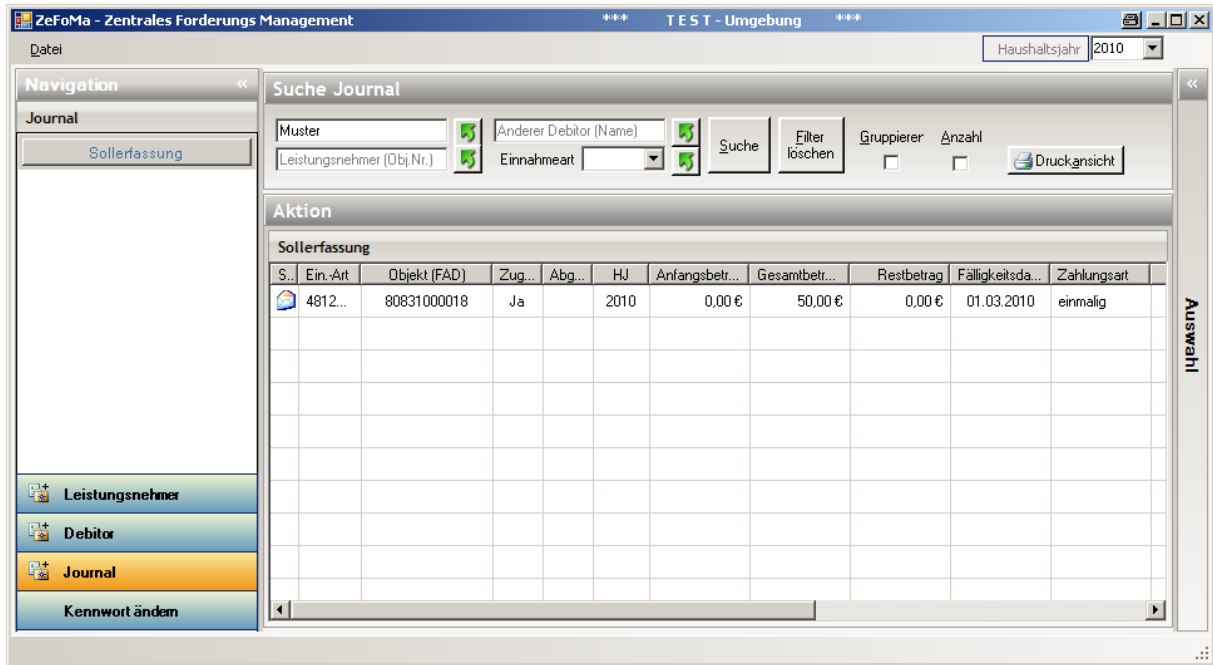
ZeFoMa - Zentrales Forderungs Management *** T E S T - Umgebung ***

Datei

Haushaltsjahr 2010

Navigation «

Journal

Sollerfassung

Suche Journal

Muster

Leistungsnehmer (Obj.Nr.)

Anderer Debitor (Name)

Einnahmeart

Suche

Filter löschen

Gruppierer

Anzahl

Druckansicht

Aktion

Sollerfassung

| S... | Ein.-Art | Objekt (FAD) | Zug... | Abg... | HJ | Anfangsbetr... | Gesamtbetr... | Restbetrag | Fälligkeitsda... | Zahlungsart |
|---|---|---|---|---|---|---|---|---|---|---|
| | 4812... | 80831000018 | Ja | | 2010 | 0,00 € | 50,00 € | 0,00 € | 01.03.2010 | einmalig |

«

Auswahl

Leistungsnehmer

Debitor

Journal

Kennwort ändern